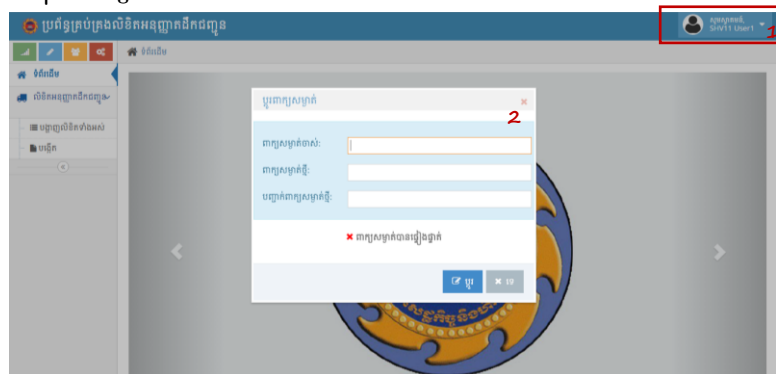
ប្រព័ន្ធគ្រប់គ្រងលិខិតអនុញ្ញាតដឹកជញ្ជូន

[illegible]
SHV11 User1

1

ទំព័រដើម

ទំព័រដើម

លិខិតអនុញ្ញាតដឹកជញ្ជូន

បញ្ជីលិខិតទាំងអស់

បង្កើត

ប្ដូរពាក្យសម្ងាត់

×

2

ពាក្យសម្ងាត់ចាស់:

ពាក្យសម្ងាត់ថ្មី:

បញ្ជាក់ពាក្យសម្ងាត់ថ្មី:

✖ ពាក្យសម្ងាត់បានផ្ទៀងផ្ទាត់

ប្ដូរ

បិទ